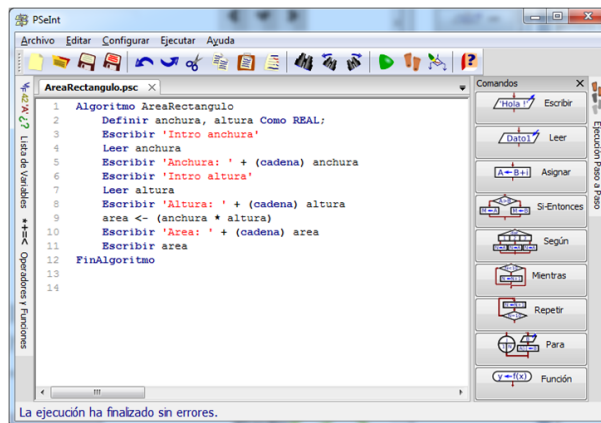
PSeInt

Archivo Editar Configurar Ejecutar Ayuda

AreaRectangulo.psc

Lista de Variables
Operadores y Funciones

1 Algoritmo AreaRectangulo
2 Definir anchura, altura Como REAL;
3 Escribir 'Intro anchura'
4 Leer anchura
5 Escribir 'Anchura: ' + (cadena) anchura
6 Escribir 'Intro altura'
7 Leer altura
8 Escribir 'Altura: ' + (cadena) altura
9 area <- (anchura * altura)
10 Escribir 'Area: ' + (cadena) area
11 Escribir area
12 FinAlgoritmo
13
14

Comandos
'Hola!' Escribir
Dato1 Leer
A←B+i Asignar
Si-Entonces
Según
Mientras
Repetir
Para
y←f(x) Función

Ejecución Paso a Paso

La ejecución ha finalizado sin errores.